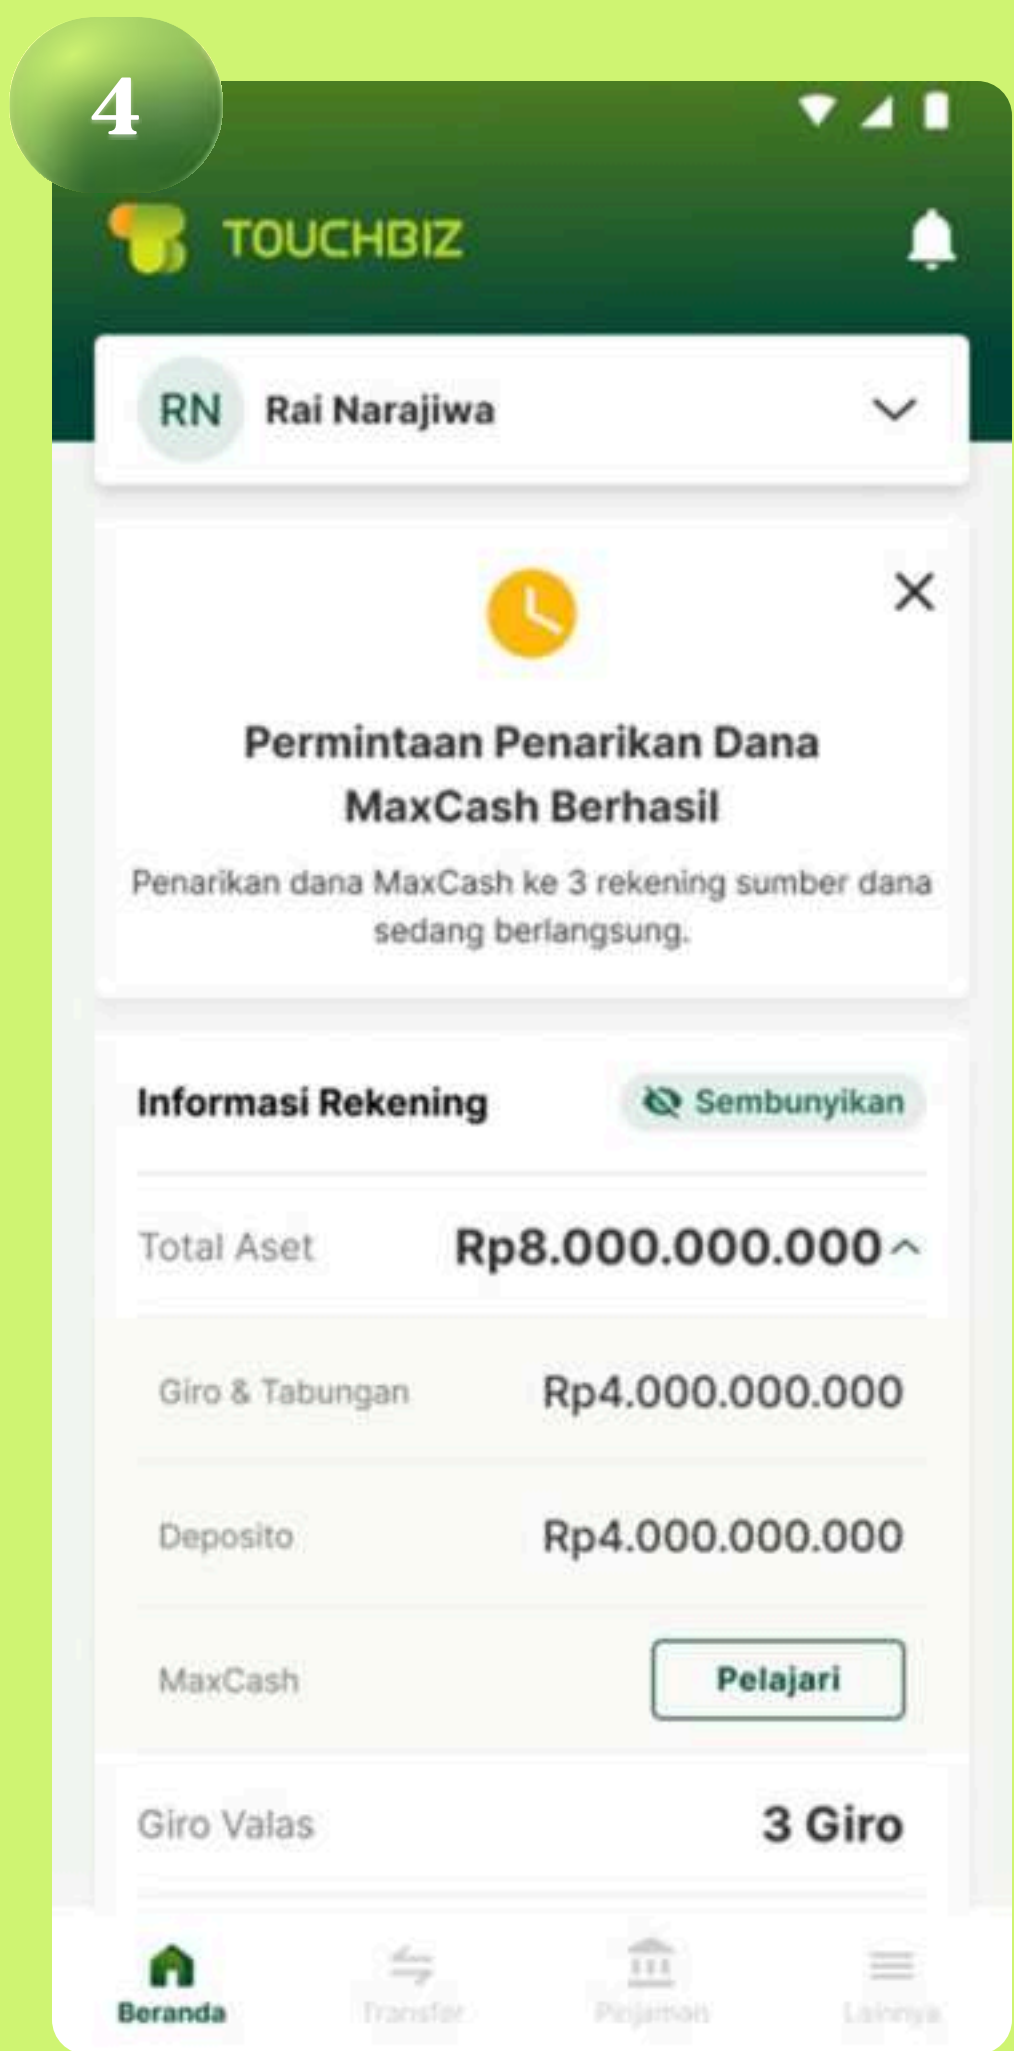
4

TOUCHBIZ

RN Rai Narajiwa

Permintaan Penarikan Dana MaxCash Berhasil

Penarikan dana MaxCash ke 3 rekening sumber dana sedang berlangsung.

Informasi Rekening Sembunyikan

Total Aset Rp8.000.000.000

Giro & Tabungan Rp4.000.000.000

Deposito Rp4.000.000.000

MaxCash Pelajari

Giro Valas 3 Giro

Beranda Transfer Pinjaman Lainnya